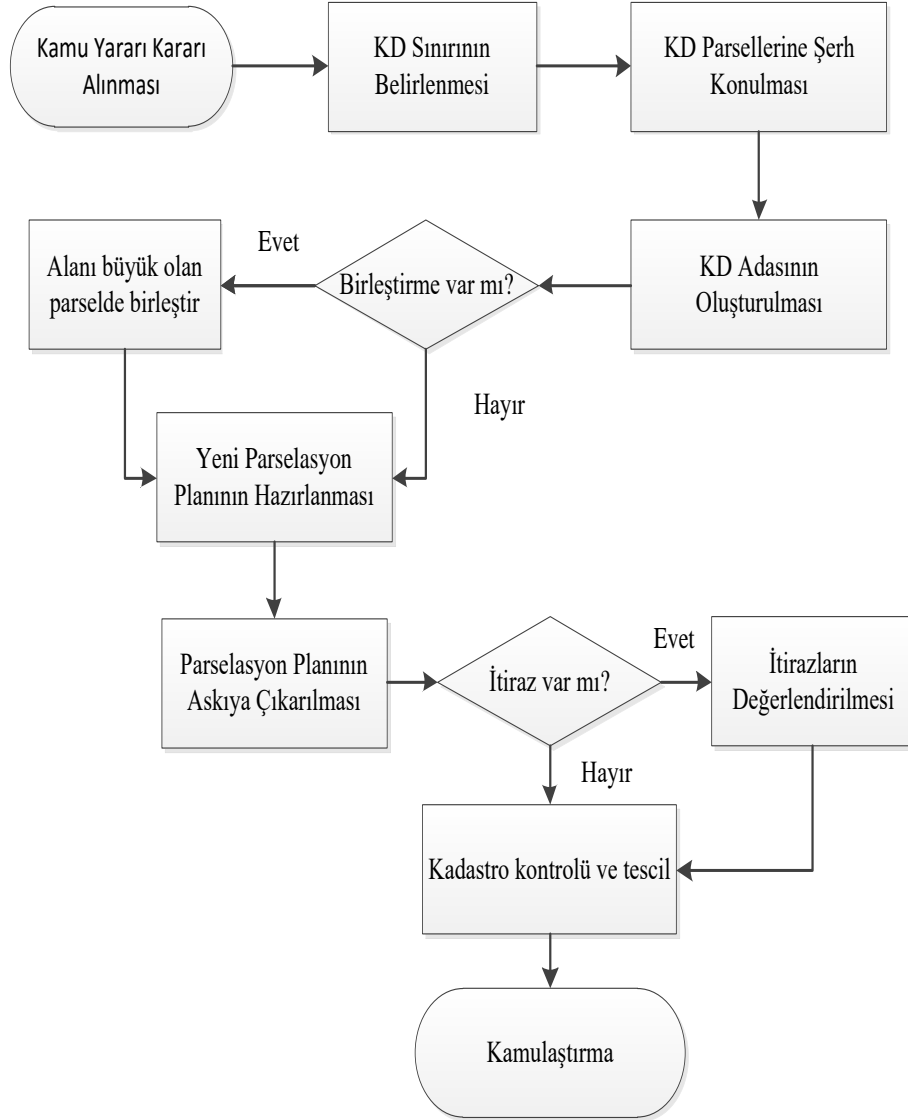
Kamu Yararı Kararı Alınması

KD Sınırının Belirlenmesi

KD Parsellerine Şerh Konulması

KD Adasının Oluşturulması

Birleştirme var mı?

Evet

Alanı büyük olan parselde birleştir

Hayır

Yeni Parselasyon Planının Hazırlanması

Parselasyon Planının Askıya Çıkarılması

İtiraz var mı?

Evet

İtirazların Değerlendirilmesi

Hayır

Kadastro kontrolü ve tescil

Kamulaştırma